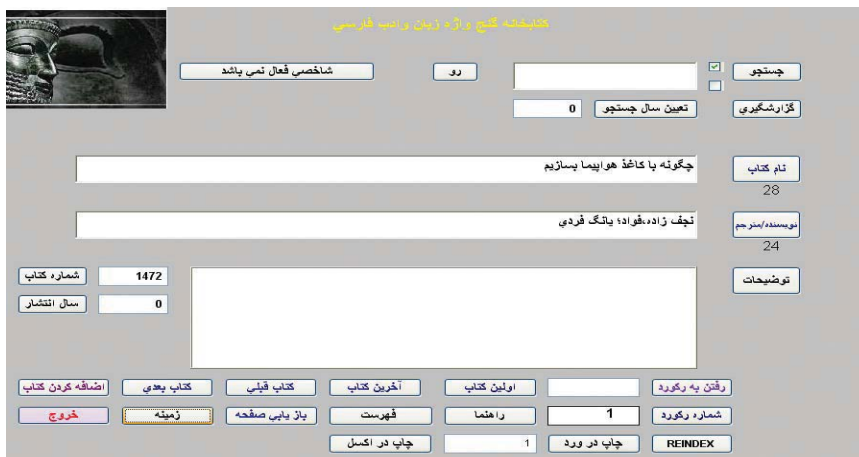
كتابخانه گنج واژه زبان وادب فارسي

جستجو

رو

شاخصي فعال نمي باشد

گزارشگيري

تعيين سال جستجو

0

نام كتاب

چگونه با كاغذ هواپيما بسازيم

28

نويسنده/مترجم

نجف زاده،فواد؛ يانگ فردي

24

توضيحات

شماره كتاب

1472

سال انتشار

0

رفتن به ركورد

اولين كتاب

آخرين كتاب

كتاب قبلي

كتاب بعدي

اضافه كردن كتاب

شماره ركورد

1

راهنما

فهرست

باز يابي صفحه

زمينه

خروج

REINDEX

چاپ در ورد

1

چاپ در اكسل